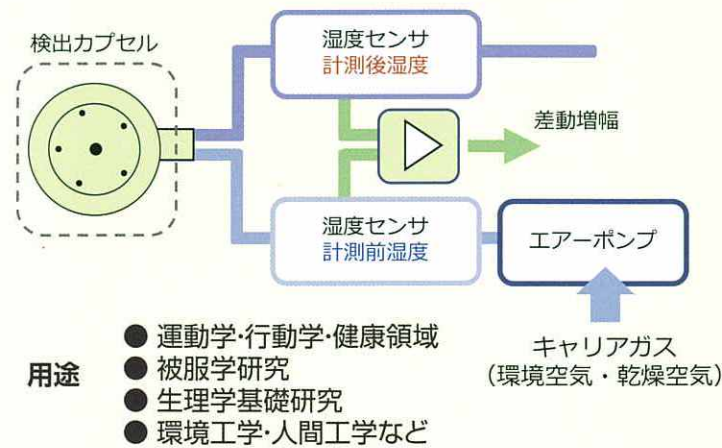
検出カプセル

湿度センサ
計測後湿度

差動増幅

湿度センサ
計測前湿度

エアーポンプ

キャリアガス
（環境空気・乾燥空気）

用途
● 運動学･行動学･健康領域
● 被服学研究
● 生理学基礎研究
● 環境工学･人間工学など